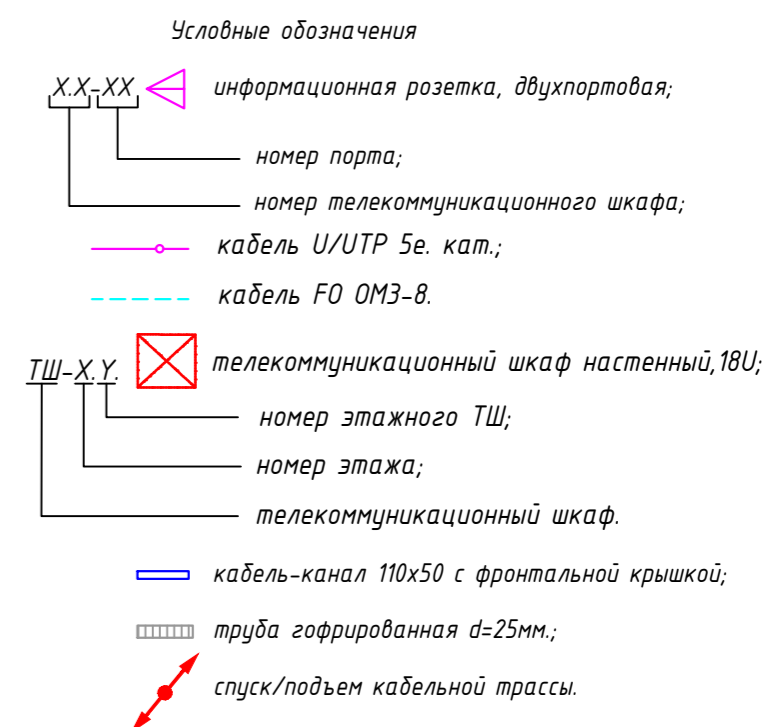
Условные обозначения

X.X-XX информационная розетка, двухпортовая;

номер порта;

номер телекоммуникационного шкафа;

кабель U/UTP 5е. кат.;

кабель FO OM3-8.

ТШ-X.Y. телекоммуникационный шкаф настенный,18U;

номер этажного ТШ;

номер этажа;

телекоммуникационный шкаф.

кабель-канал 110x50 с фронтальной крышкой;

труба гофрированная d=25мм.;

спуск/подъем кабельной трассы.